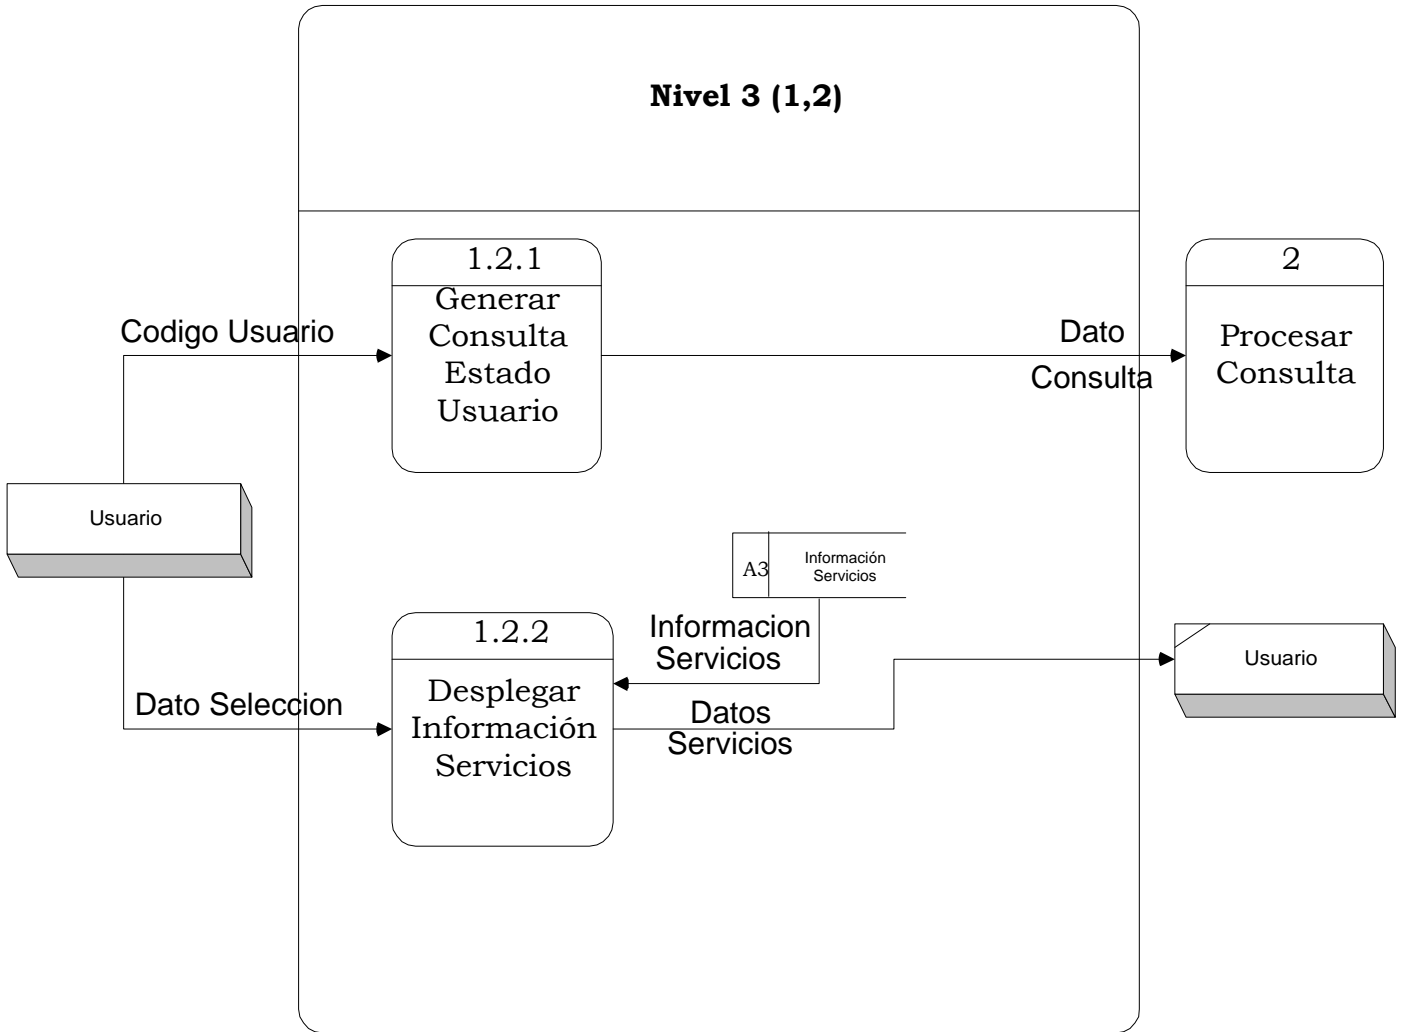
Nivel 3 (1,2)

1.2.1
Generar Consulta Estado Usuario

Codigo Usuario

Dato Consulta

2
Procesar Consulta

Usuario

A3 Información Servicios

1.2.2
Desplegar Información Servicios

Informacion Servicios

Dato Seleccion

Datos Servicios

Usuario